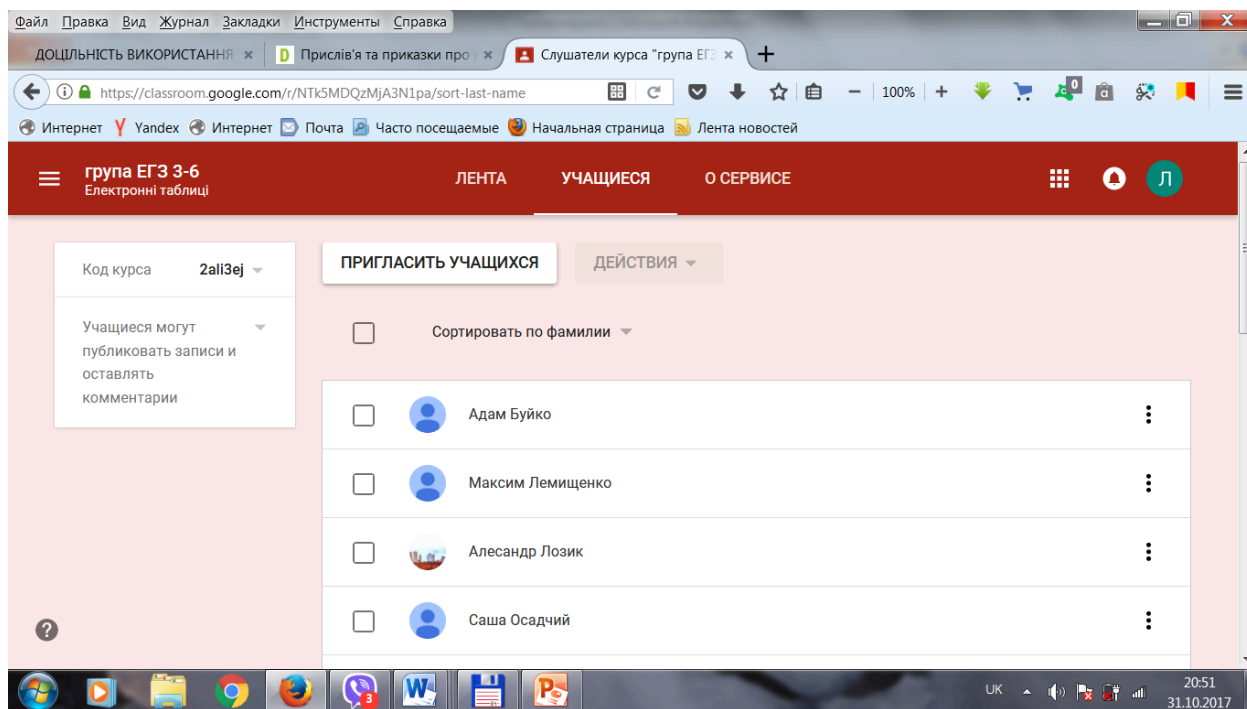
Файл Правка Вид Журнал Закладки Инструменты Справка

ДОЦІЛЬНІСТЬ ВИКОРИСТАННЯ ×
Прислів'я та приказки про ×
Слушатели курса "група ЕГЗ ×
+

https://classroom.google.com/r/NTk5MDQzMjA3N1pa/sort-last-name
100%

Интернет Yandex Интернет Почта Часто посещаемые Начальная страница Лента новостей

група ЕГЗ 3-6
Електронні таблиці

ЛЕНТА УЧАЩИЕСЯ О СЕРВИСЕ

Л

Код курса 2ali3ej

Учащиеся могут публиковать записи и оставлять комментарии

ПРИГЛАСИТЬ УЧАЩИХСЯ
ДЕЙСТВИЯ

Сортировать по фамилии

Адам Буйко

Максим Лемищенко

Алесандр Лозик

Саша Осадчий

?

3

UK
20:51
31.10.2017